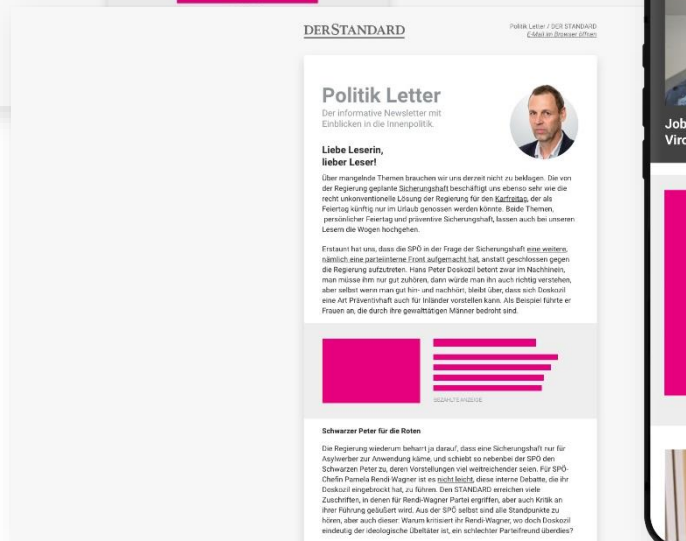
DERSTANDARD

Politik Letter / DER STANDARD
E-Mail im Browser öffnen

Politik Letter

Der informative Newsletter mit Einblicken in die Innenpolitik.

Liebe Leserin, lieber Leser!

Über mangelnde Themen brauchen wir uns derzeit nicht zu beklagen. Die von der Regierung geplante Sicherungshaft beschäftigt uns ebenso sehr wie die recht unkonventionelle Lösung der Regierung für den Karfreitag, der als Feiertag künftig nur im Urlaub genossen werden könnte. Beide Themen, persönlicher Feiertag und präventive Sicherungshaft, lassen auch bei unseren Lesern die Wogen hochgehen.

Erstaunt hat uns, dass die SPÖ in der Frage der Sicherungshaft eine weitere, nämlich eine parteiinterne Front aufgemacht hat, anstatt geschlossen gegen die Regierung aufzutreten. Hans Peter Doskozil betont zwar im Nachhinein, man müsse ihm nur gut zuhören, dann würde man ihn auch richtig verstehen, aber selbst wenn man gut hin- und nachhört, bleibt über, dass sich Doskozil eine Art Präventivhaft auch für Inländer vorstellen kann. Als Beispiel führte er Frauen an, die durch ihre gewalttätigen Männer bedroht sind.

BEZAHLTE ANZEIGE

Schwarzer Peter für die Roten

Die Regierung wiederum beharrt ja darauf, dass eine Sicherungshaft nur für Asylwerber zur Anwendung käme, und schiebt so nebenbei der SPÖ den Schwarzen Peter zu, deren Vorstellungen viel weitreichender seien. Für SPÖ-Chefin Pamela Rendi-Wagner ist es nicht leicht, diese interne Debatte, die ihr Doskozil eingebrockt hat, zu führen. Den STANDARD erreichen viele Zuschriften, in denen für Rendi-Wagner Partei ergriffen, aber auch Kritik an ihrer Führung geäußert wird. Aus der SPÖ selbst sind alle Standpunkte zu hören, aber auch dieser: Warum kritisiert ihr Rendi-Wagner, wo doch Doskozil eindeutig der ideologische Übeltäter ist, ein schlechter Parteifreund überdies?

Job
Viro